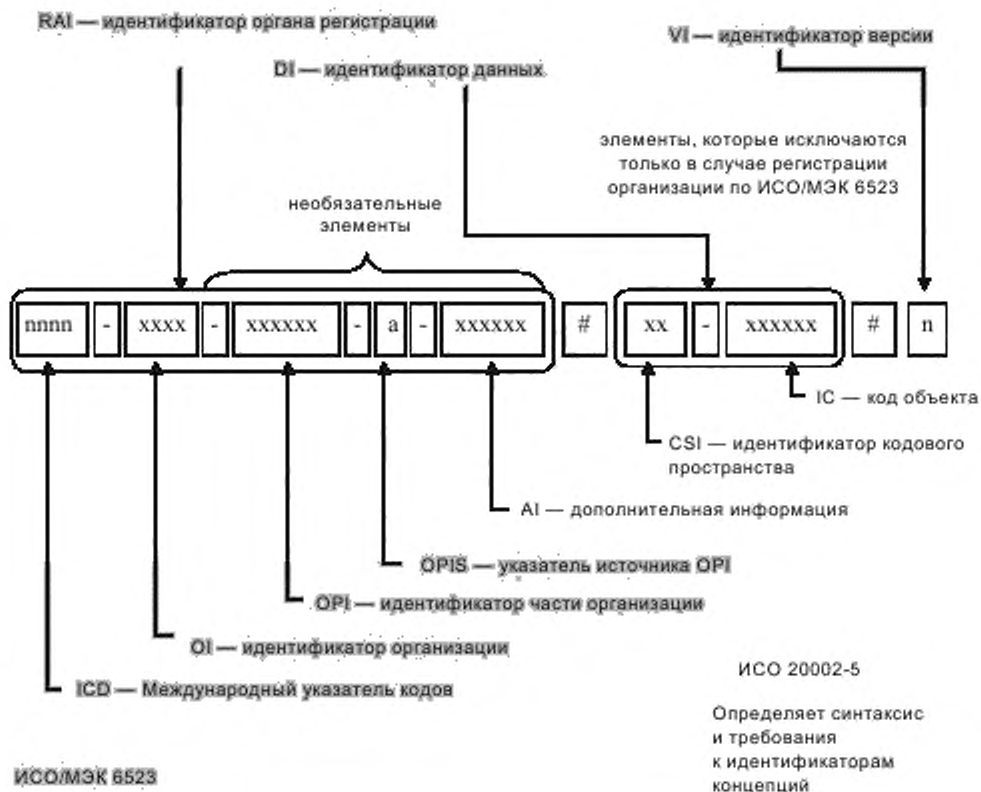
RAI — идентификатор органа регистрации

DI — идентификатор данных

VI — идентификатор версии

элементы, которые исключаются только в случае регистрации организации по ИСО/МЭК 6523

необязательные элементы

| nnnn | - | xxxx | - | xxxxxx | - | a | - | xxxxxx | # | xx | - | xxxxxx | # | n |
|---|---|---|---|---|---|---|---|---|---|---|---|---|---|---|

IC — код объекта

CSI — идентификатор кодового пространства

AI — дополнительная информация

OPIS — указатель источника OPI

OPI — идентификатор части организации

OI — идентификатор организации

ICD — Международный указатель кодов

ИСО 20002-5

Определяет синтаксис и требования к идентификаторам концепций

ИСО/МЭК 6523